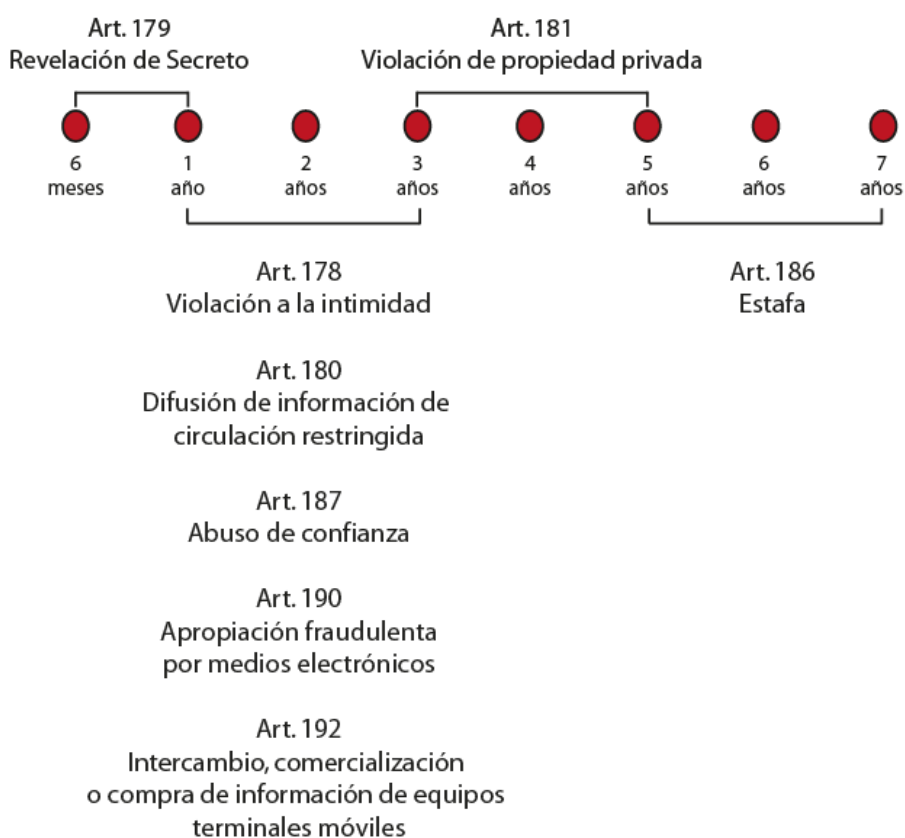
Art. 179
Revelación de Secreto

Art. 181
Violación de propiedad privada

6 meses
1 año
2 años
3 años
4 años
5 años
6 años
7 años

Art. 178
Violación a la intimidad

Art. 186
Estafa

Art. 180
Difusión de información de circulación restringida

Art. 187
Abuso de confianza

Art. 190
Apropiación fraudulenta por medios electrónicos

Art. 192
Intercambio, comercialización o compra de información de equipos terminales móviles